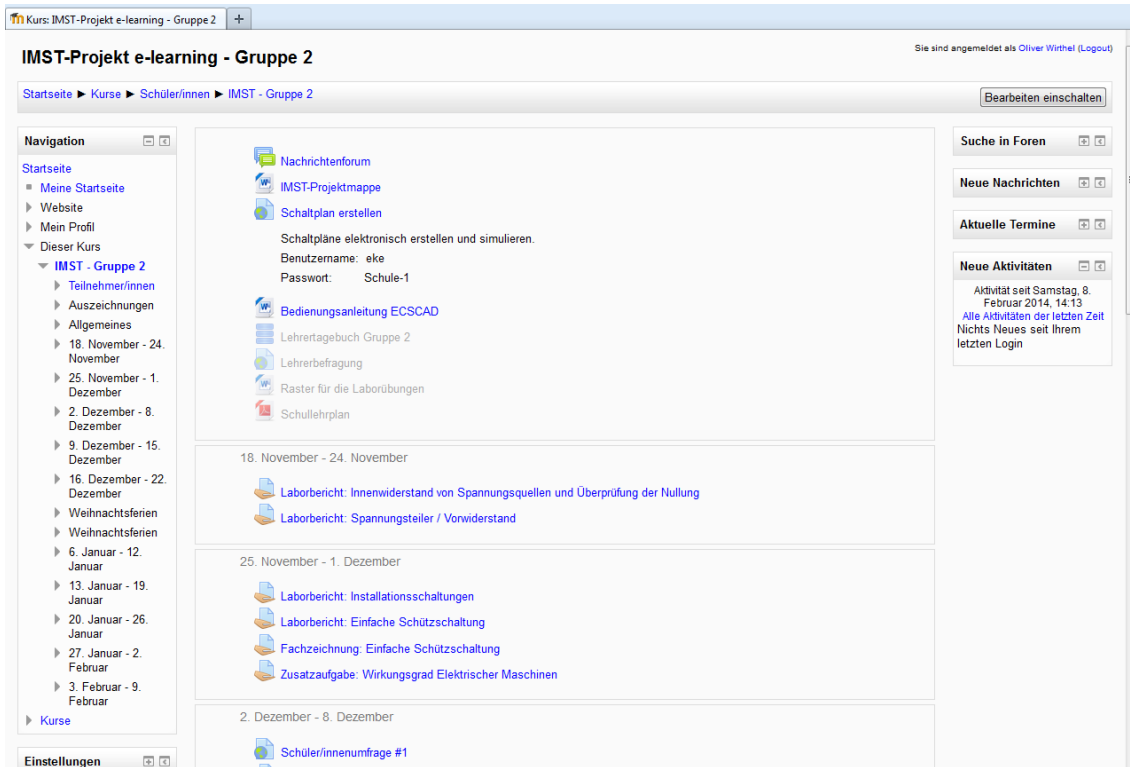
Kurs: IMST-Projekt e-learning - Gruppe 2 +

IMST-Projekt e-learning - Gruppe 2

Sie sind angemeldet als Oliver Wirthel (Logout)

Startseite ► Kurse ► Schüler/innen ► IMST - Gruppe 2

Bearbeiten einschalten

Navigation

Startseite
Meine Startseite
Website
Mein Profil
Dieser Kurs
IMST - Gruppe 2
Teilnehmer/innen
Auszeichnungen
Allgemeines
18. November - 24. November
25. November - 1. Dezember
2. Dezember - 8. Dezember
9. Dezember - 15. Dezember
16. Dezember - 22. Dezember
Weihnachtsferien
Weihnachtsferien
6. Januar - 12. Januar
13. Januar - 19. Januar
20. Januar - 26. Januar
27. Januar - 2. Februar
3. Februar - 9. Februar
Kurse

Einstellungen

Nachrichtenforum
IMST-Projektmappe
Schaltplan erstellen
Schaltpläne elektronisch erstellen und simulieren.
Benutzername: eke
Passwort: Schule-1
Bedienungsanleitung ECSCAD
Lehrertagebuch Gruppe 2
Lehrerbefragung
Raster für die Laborübungen
Schullehrplan

18. November - 24. November

Laborbericht: Innenwiderstand von Spannungsquellen und Überprüfung der Nullung
Laborbericht: Spannungsteiler / Vorwiderstand

25. November - 1. Dezember

Laborbericht: Installationsschaltungen
Laborbericht: Einfache Schützschaltung
Fachzeichnung: Einfache Schützschaltung
Zusatzaufgabe: Wirkungsgrad Elektrischer Maschinen

2. Dezember - 8. Dezember

Schüler/innenumfrage #1

Suche in Foren

Neue Nachrichten

Aktuelle Termine

Neue Aktivitäten

Aktivität seit Samstag, 8. Februar 2014, 14:13
Alle Aktivitäten der letzten Zeit
Nichts Neues seit Ihrem letzten Login